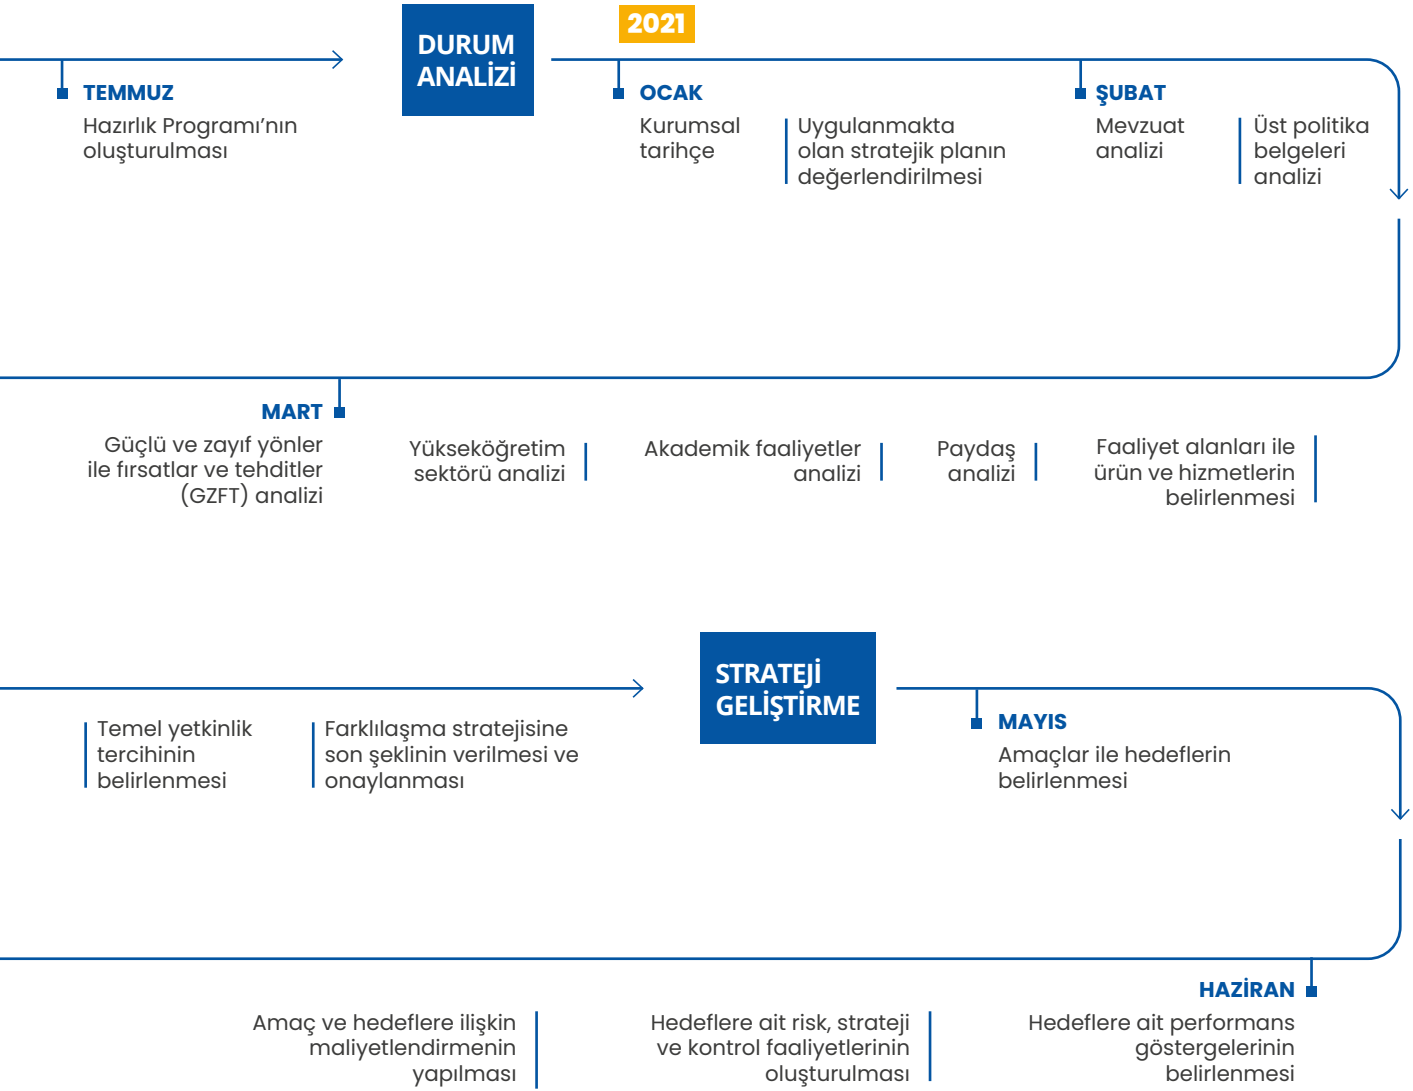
TEMMUZ
Hazırlık Programı'nın oluşturulması

DURUM ANALİZİ

2021

OCAK
Kurumsal tarihçe

Uygulanmakta olan stratejik planın değerlendirilmesi

ŞUBAT
Mevzuat analizi

Üst politika belgeleri analizi

MART
Güçlü ve zayıf yönler ile fırsatlar ve tehditler (GZFT) analizi

Yükseköğretim sektörü analizi

Akademik faaliyetler analizi

Paydaş analizi

Faaliyet alanları ile ürün ve hizmetlerin belirlenmesi

Temel yetkinlik tercihinin belirlenmesi

Farklılaşma stratejisine son şeklinin verilmesi ve onaylanması

STRATEJİ GELİŞTİRME

MAYIS
Amaçlar ile hedeflerin belirlenmesi

HAZİRAN
Amaç ve hedeflere ilişkin maliyetlendirmenin yapılması

Hedeflere ait risk, strateji ve kontrol faaliyetlerinin oluşturulması

Hedeflere ait performans göstergelerinin belirlenmesi